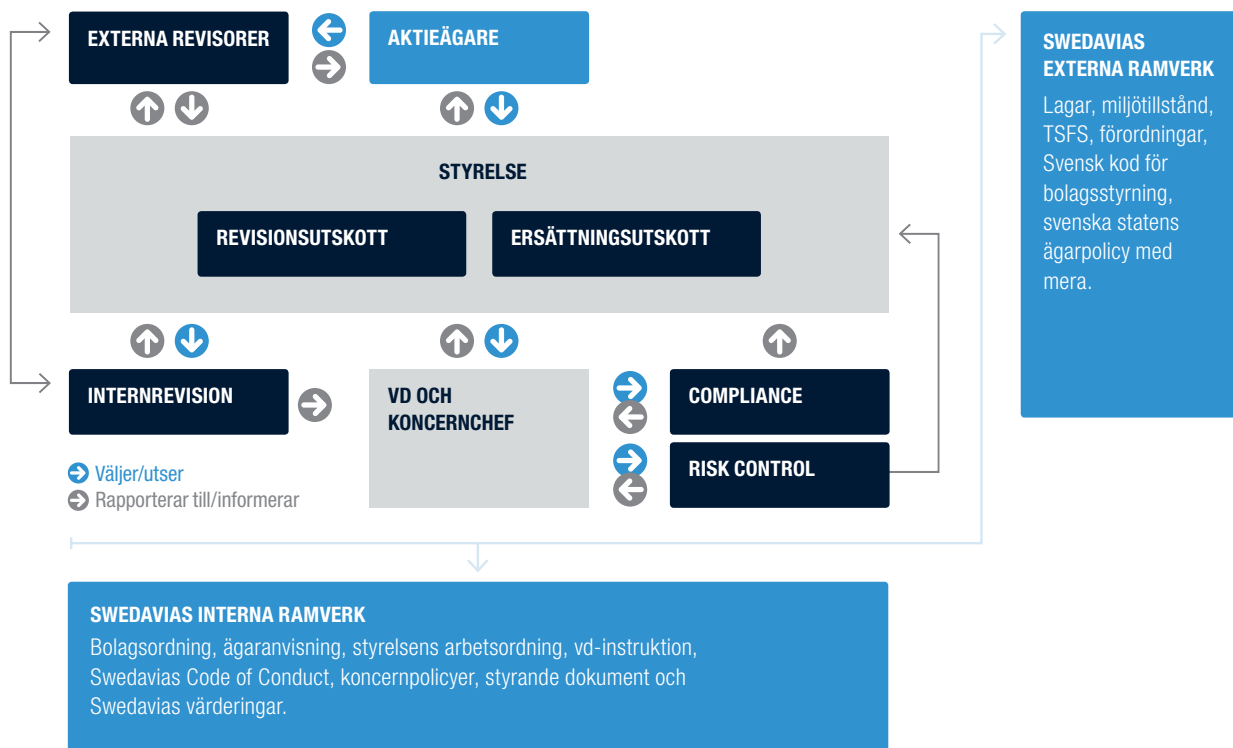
EXTERNA REVISORER

AKTIEÄGARE

SWEDAVIAS EXTERNA RAMVERK

Lagar, miljötillstånd, TSFS, förordningar, Svensk kod för bolagsstyrning, svenska statens ägarpolicy med mera.

STYRELSE

REVISIONSUTSKOTT

ERSÄTTNINGSUTSKOTT

INTERNREVISION

VD OCH KONCERNCHEF

COMPLIANCE

RISK CONTROL

Väljer/utser
Rapporterar till/informerar

SWEDAVIAS INTERNA RAMVERK

Bolagsordning, ägaranvisning, styrelsens arbetsordning, vd-instruktion, Swedavias Code of Conduct, koncernpolicyer, styrande dokument och Swedavias värderingar.